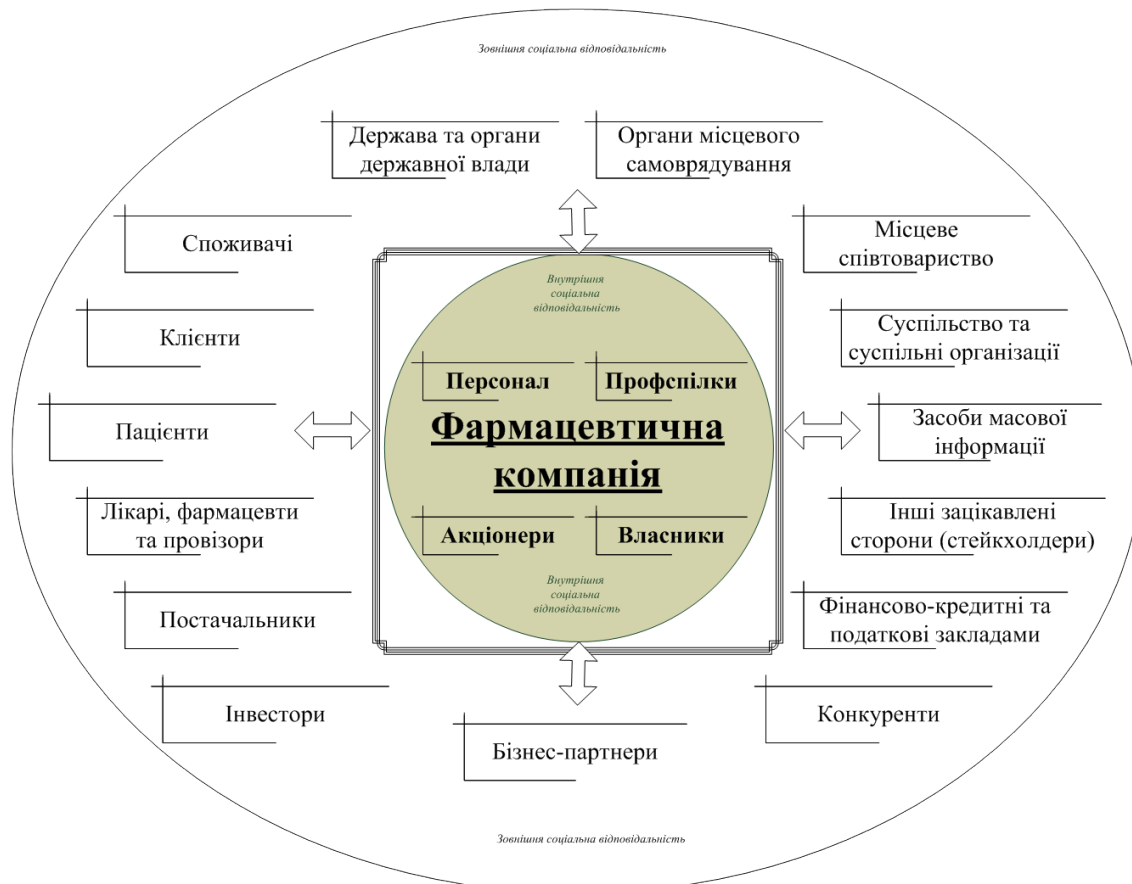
Зовнішня соціальна відповідальність

Держава та органи державної влади

Органи місцевого самоврядування

Споживачі

Місцеве співтовариство

Внутрішня соціальна відповідальність

Клієнти

Суспільство та суспільні організації

Персонал

Профспілки

Пацієнти

Фармацевтична компанія

Засоби масової інформації

Лікарі, фармацевти та провізори

Акціонери

Власники

Інші зацікавлені сторони (стейкхолдери)

Внутрішня соціальна відповідальність

Постачальники

Фінансово-кредитні та податкові закладами

Інвестори

Конкуренти

Бізнес-партнери

Зовнішня соціальна відповідальність